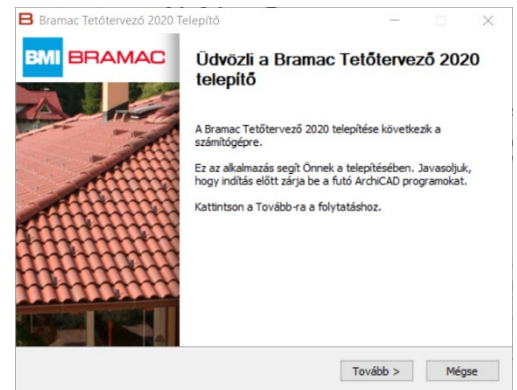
Bramac Tetőtervező 2020 Telepítő

BMI BRAMAC

Üdvözli a Bramac Tetőtervező 2020 telepítő

A Bramac Tetőtervező 2020 telepítése következik a számítógépre.

Ez az alkalmazás segít Önnek a telepítésében. Javasoljuk, hogy indítás előtt zárja be a futó ArchiCAD programokat.

Kattintson a Tovább-ra a folytatáshoz.

Tovább >

Mégse